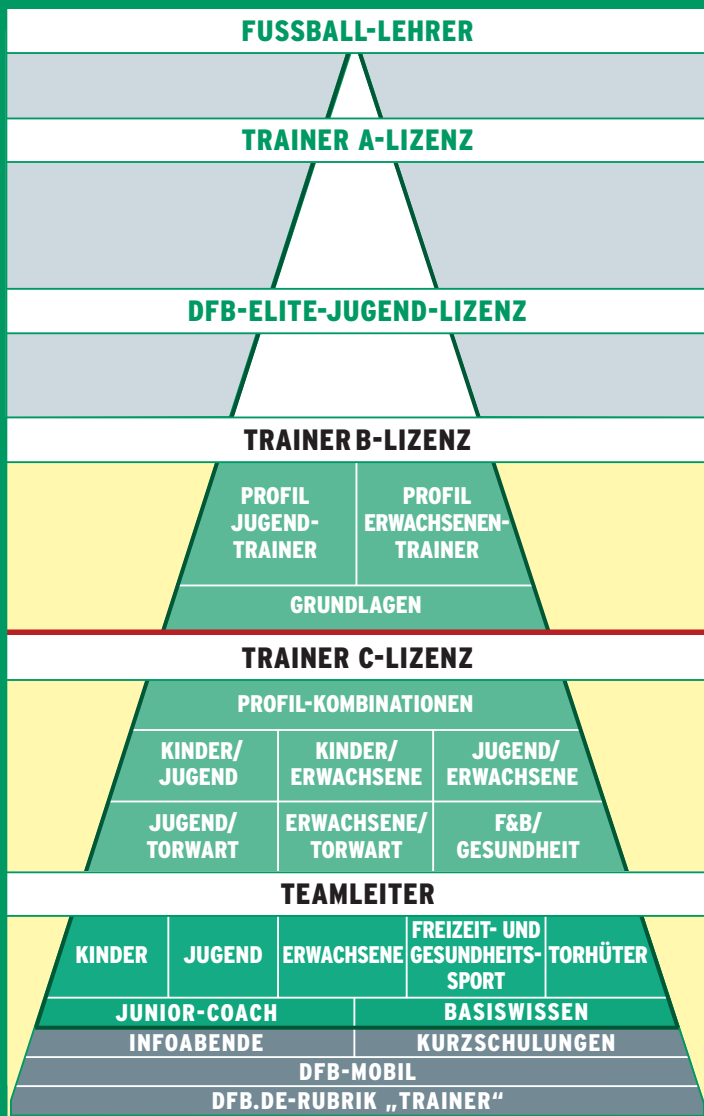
FUSSBALL-LEHRER

TRAINER A-LIZENZ

DFB-ELITE-JUGEND-LIZENZ

TRAINER B-LIZENZ

| PROFIL JUGEND-TRAINER | PROFIL ERWACHSENEN-TRAINER |
|---|---|

GRUNDLAGEN

TRAINER C-LIZENZ

PROFIL-KOMBINATIONEN

| KINDER/ JUGEND | KINDER/ ERWACHSENE | JUGEND/ ERWACHSENE |
|---|---|---|
| JUGEND/ TORWART | ERWACHSENE/ TORWART | F&B/ GESUNDHEIT |

TEAMLEITER

| KINDER | JUGEND | ERWACHSENE | FREIZEIT- UND GESUNDHEITS-SPORT | TORHÜTER |
|---|---|---|---|---|

| JUNIOR-COACH | BASISWISSEN |
|---|---|

| INFOABENDE | KURZSCHULUNGEN |
|---|---|

DFB-MOBIL

DFB.DE-RUBRIK „TRAINER“